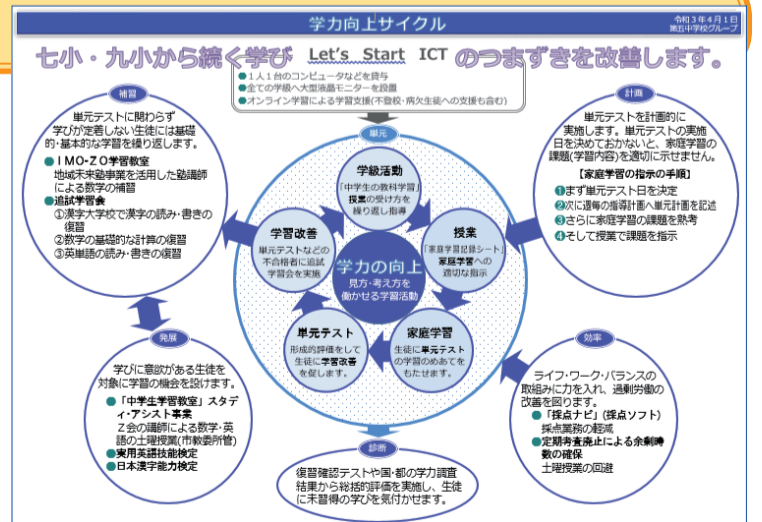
学力向上サイクル

令和３年４月１日
第五中学校グループ

七小・九小から続く学び Let's Start ICT のつまずきを改善します。

●１人１台のコンピュータなどを貸与
●全ての学級へ大型液晶モニターを設置
●オンライン学習による学習支援(不登校・病欠生徒への支援も含む)

補習

単元テストに関わらず学びが定着しない生徒には基礎的・基本的な学習を繰り返します。
●ＩＭＯ-ＺＯ学習教室
地域未来塾事業を活用した塾講師による数学の補習
●追試学習会
①漢字大学校で漢字の読み・書きの復習
②数学の基礎的な計算の復習
③英単語の読み・書きの復習

計画

単元テストを計画的に実施します。単元テストの実施日を決めておかないと、家庭学習の課題(学習内容)を適切に示せません。
【家庭学習の指示の手順】
❶まず単元テスト日を決定
❷次に週毎の指導計画へ単元計画を記述
❸さらに家庭学習の課題を熟考
❹そして授業で課題を指示

単元

学級活動
「中学生の教科学習」
授業の受け方を繰り返し指導

授業
「家庭学習記録シート」
家庭学習への適切な指示

学習改善
単元テストなどの不合格者に追試学習会を実施

学力の向上
見方・考え方を働かせる学習活動

単元テスト
形成的評価をして生徒に学習改善を促します。

家庭学習
生徒に単元テストの学習のめあてをもたせます。

発展

学びに意欲がある生徒を対象に学習の機会を設けます。
●「中学生学習教室」スタディ・アシスト事業
Ｚ会の講師による数学・英語の土曜授業(市教委所管)
●実用英語技能検定
●日本漢字能力検定

効率

ライフ・ワーク・バランスの取組みに力を入れ、過剰労働の改善を図ります。
●「採点ナビ」(採点ソフト)
採点業務の軽減
●定期考査廃止による余剰時数の確保
土曜授業の回避

診断

復習確認テストや国・都の学力調査結果から総括的評価を実施し、生徒に未習得の学びを気付かせます。